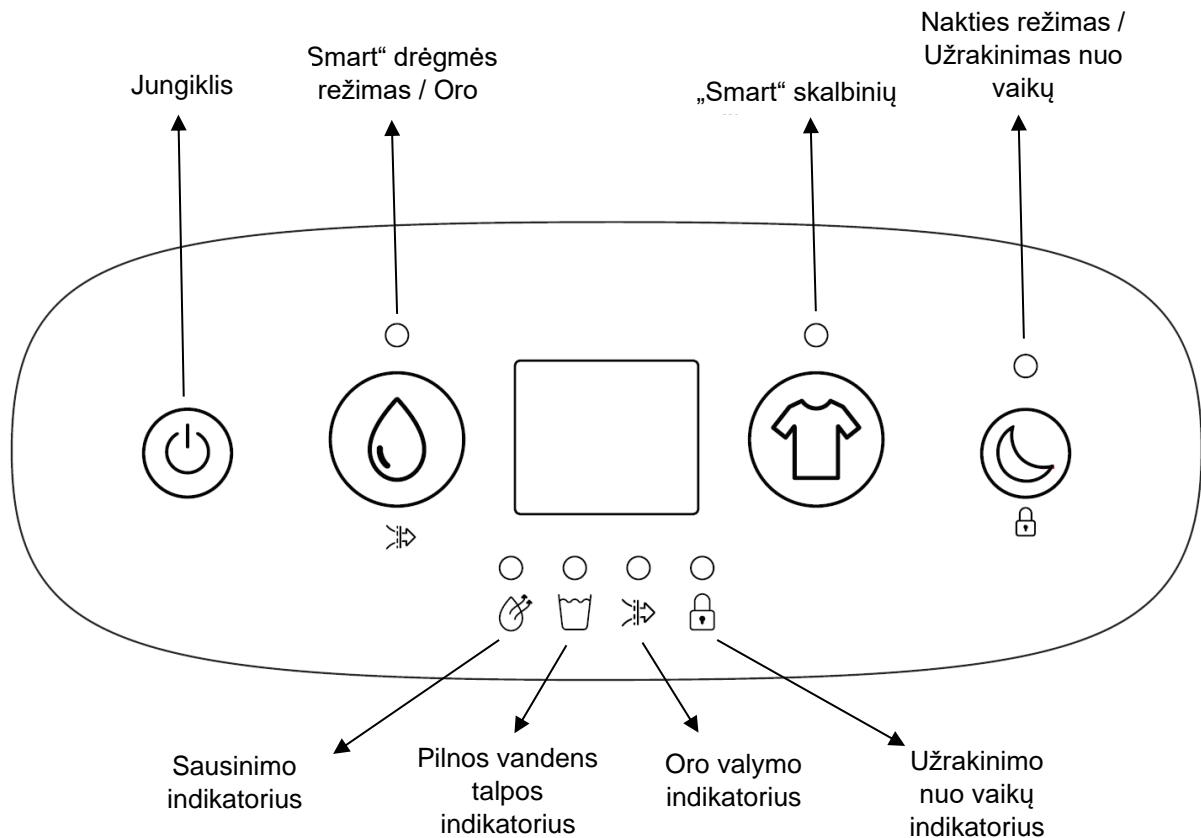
Jungiklis

Smart" drėgmės režimas / Oro

„Smart" skalbinių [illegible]

Nakties režimas / Užrakinimas nuo vaikų

Sausinimo indikatorius

Pilnos vandens talpos indikatorius

Oro valymo indikatorius

Užrakinimo nuo vaikų indikatorius